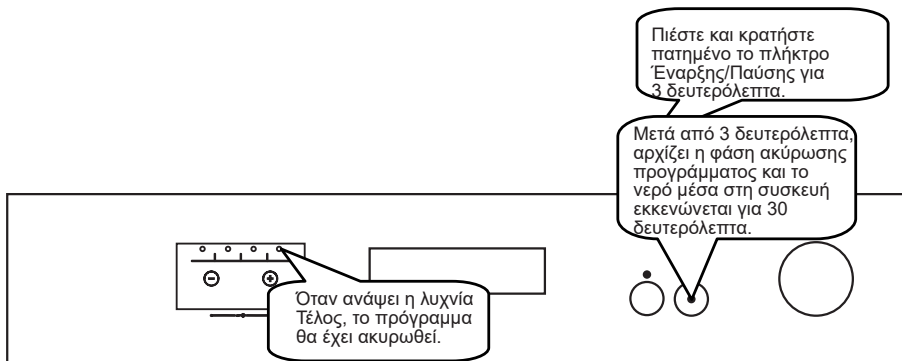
Πιέστε και κρατήστε πατημένο το πλήκτρο Έναρξης/Παύσης για 3 δευτερόλεπτα.

Μετά από 3 δευτερόλεπτα, αρχίζει η φάση ακύρωσης προγράμματος και το νερό μέσα στη συσκευή εκκενώνεται για 30 δευτερόλεπτα.

Όταν ανάψει η λυχνία Τέλος, το πρόγραμμα θα έχει ακυρωθεί.